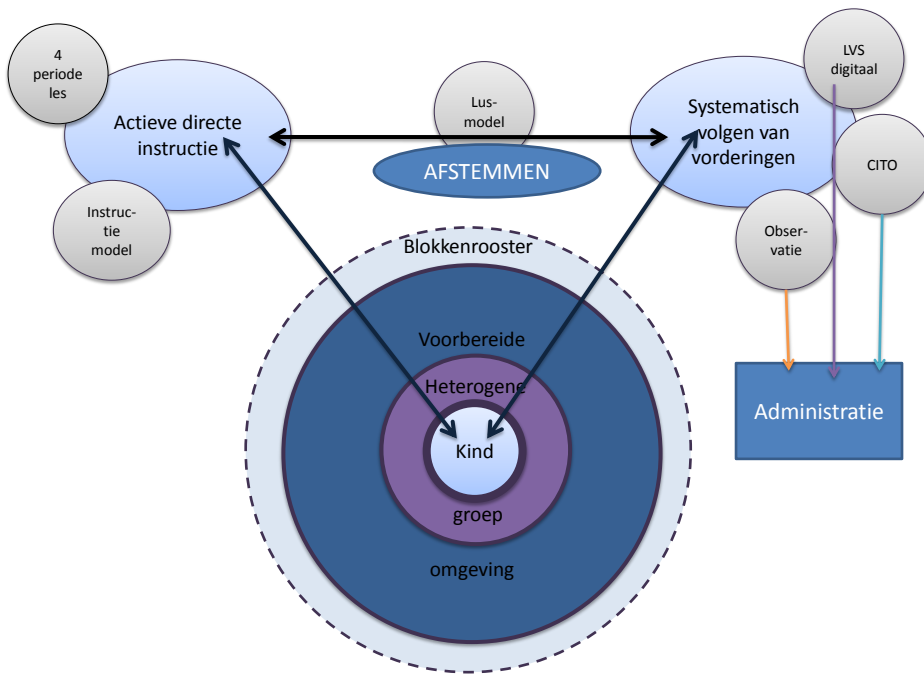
4 periode les

Actieve directe instructie

Instructie model

Lus-model

AFSTEMMEN

Systematisch volgen van vorderingen

LVS digitaal

CITO

Obser-vatie

Administratie

Blokkenrooster

Voorbereide

Heterogene

Kind

groep

omgeving